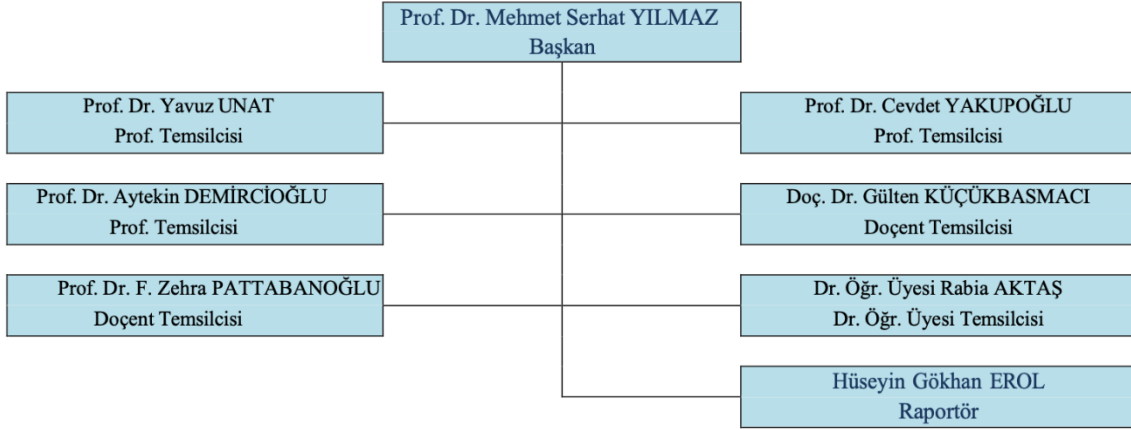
Prof. Dr. Mehmet Serhat YILMAZ
Başkan

Prof. Dr. Yavuz UNAT
Prof. Temsilcisi

Prof. Dr. Cevdet YAKUPOĞLU
Prof. Temsilcisi

Prof. Dr. Aytekin DEMİRCİOĞLU
Prof. Temsilcisi

Doç. Dr. Gülten KÜÇÜKBASMACI
Doçent Temsilcisi

Prof. Dr. F. Zehra PATTABANOĞLU
Doçent Temsilcisi

Dr. Öğr. Üyesi Rabia AKTAŞ
Dr. Öğr. Üyesi Temsilcisi

Hüseyin Gökhan EROL
Raportör